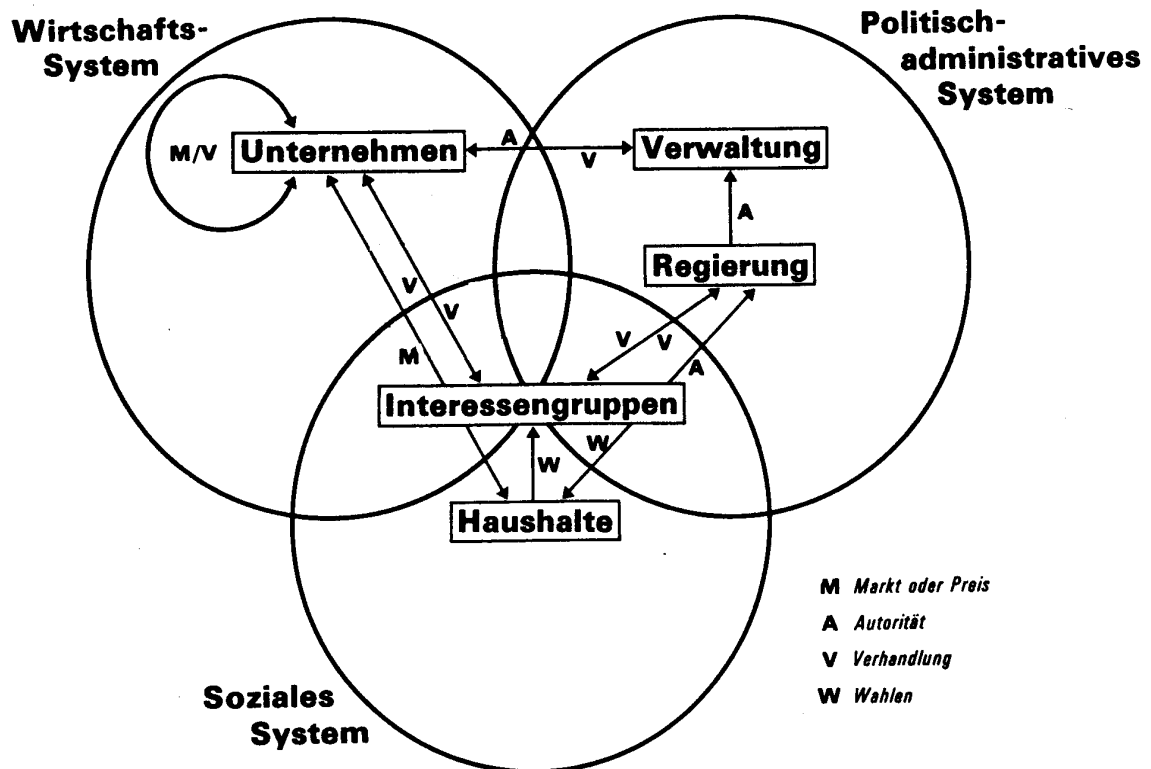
Wirtschafts-System

Politisch-administratives System

M/V

Unternehmen

A

V

Verwaltung

A

Regierung

V

V

M

V

V

A

Interessengruppen

W

W

Haushalte

Soziales System

M Markt oder Preis

A Autorität

V Verhandlung

W Wahlen